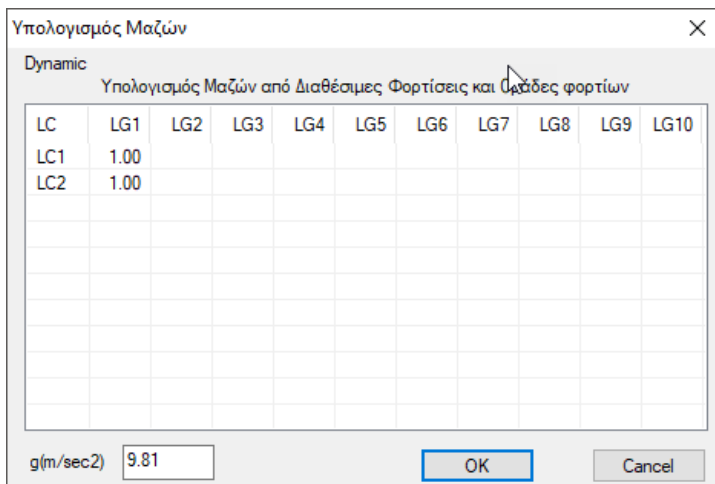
Υπολογισμός Μαζών

×

Dynamic

Υπολογισμός Μαζών από Διαθέσιμες Φορτίσεις και Ομάδες φορτίων

| LC | LG1 | LG2 | LG3 | LG4 | LG5 | LG6 | LG7 | LG8 | LG9 | LG10 |
|---|---|---|---|---|---|---|---|---|---|---|
| LC1 | 1.00 | | | | | | | | | |
| LC2 | 1.00 | | | | | | | | | |

g(m/sec2) 9.81

OK

Cancel